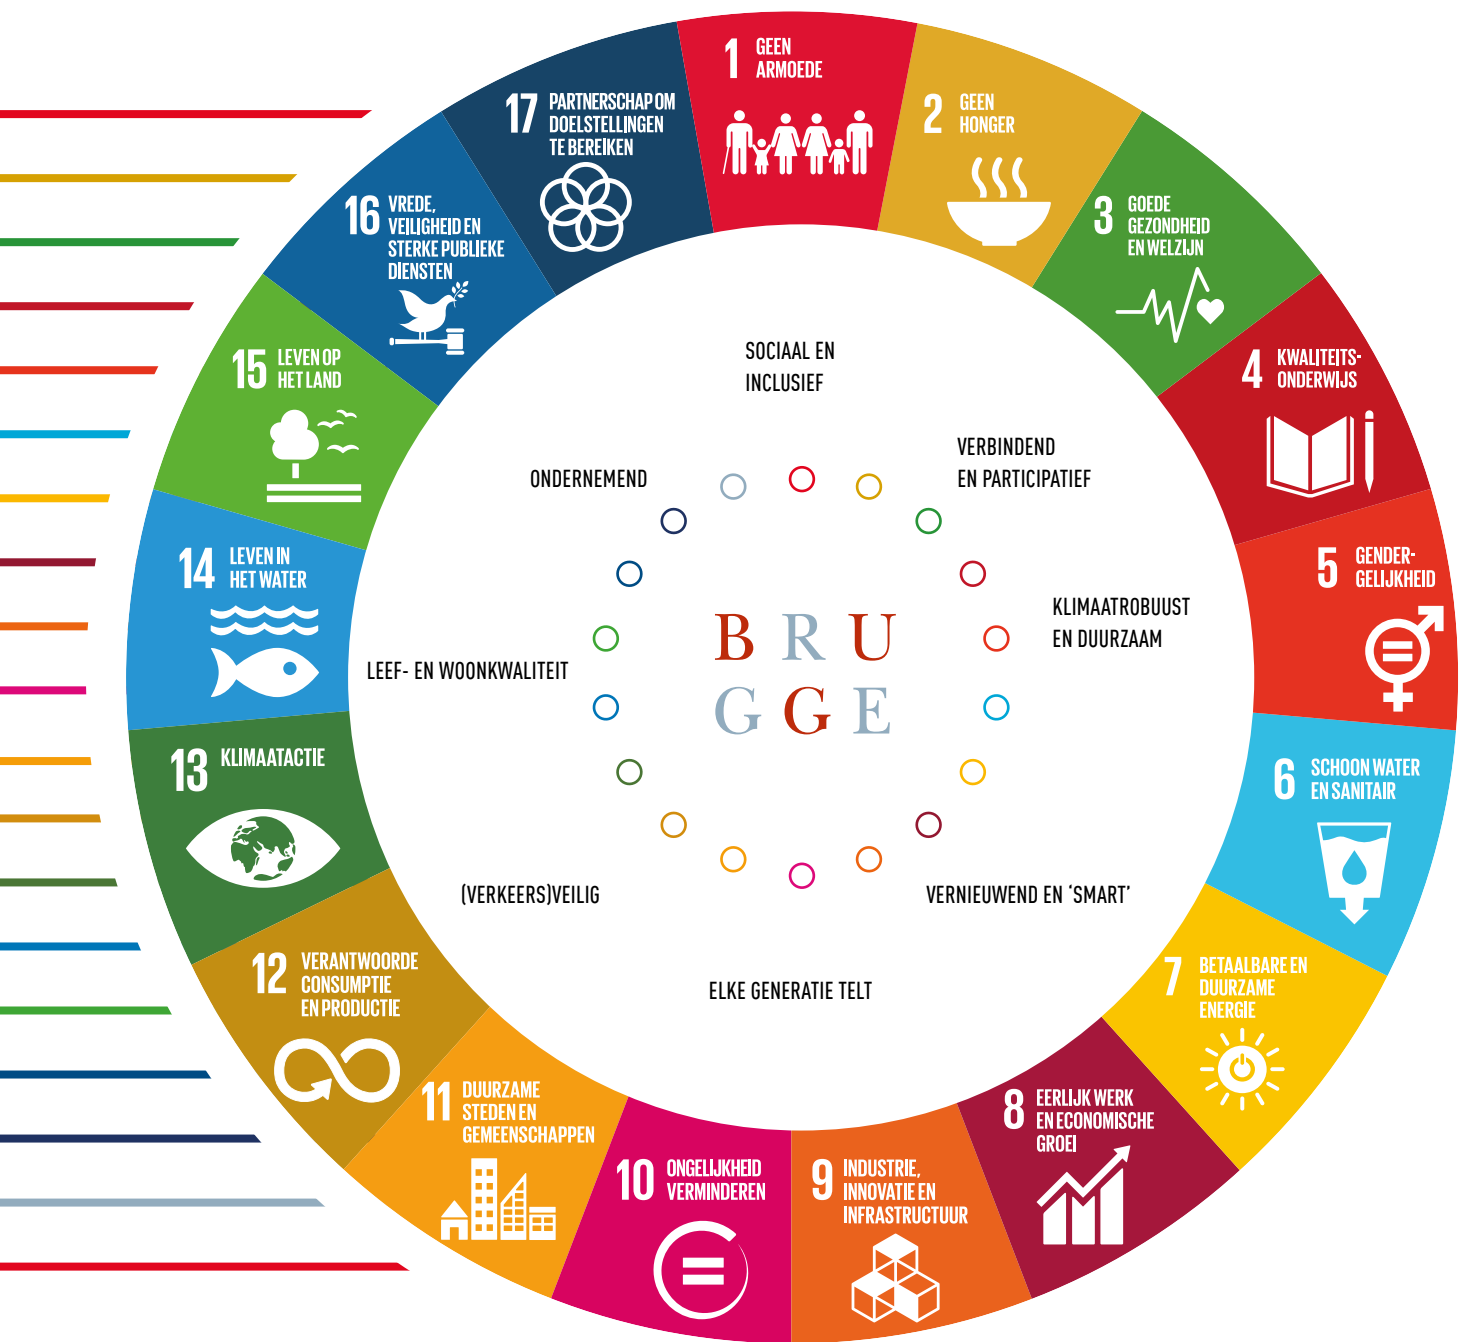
1 GEEN ARMOEDE

2 GEEN HONGER

3 GOEDE GEZONDHEID EN WELZIJN

4 KWALITEITS-ONDERWIJS

5 GENDER-GELIJKHEID

6 SCHOON WATER EN SANITAIR

7 BETAALBARE EN DUURZAME ENERGIE

8 EERLIJK WERK EN ECONOMISCHE GROEI

9 INDUSTRIE, INNOVATIE EN INFRASTRUCTUUR

10 ONGELIJKHEID VERMINDEREN

11 DUURZAME STEDEN EN GEMEENSCHAPPEN

12 VERANTWOORDE CONSUMPTIE EN PRODUCTIE

13 KLIMAATACTIE

14 LEVEN IN HET WATER

15 LEVEN OP HET LAND

16 VREDE, VEILIGHEID EN STERKE PUBLIEKE DIENSTEN

17 PARTNERSCHAP OM DOELSTELLINGEN TE BEREIKEN

SOCIAAL EN INCLUSIEF

VERBINDEND EN PARTICIPATIEF

ONDERNEMEND

KLIMAATROBUUST EN DUURZAAM

LEEF- EN WOONKWALITEIT

B R U
G G E

(VERKEERS)VEILIG

VERNIEUWEND EN 'SMART'

ELKE GENERATIE TELT